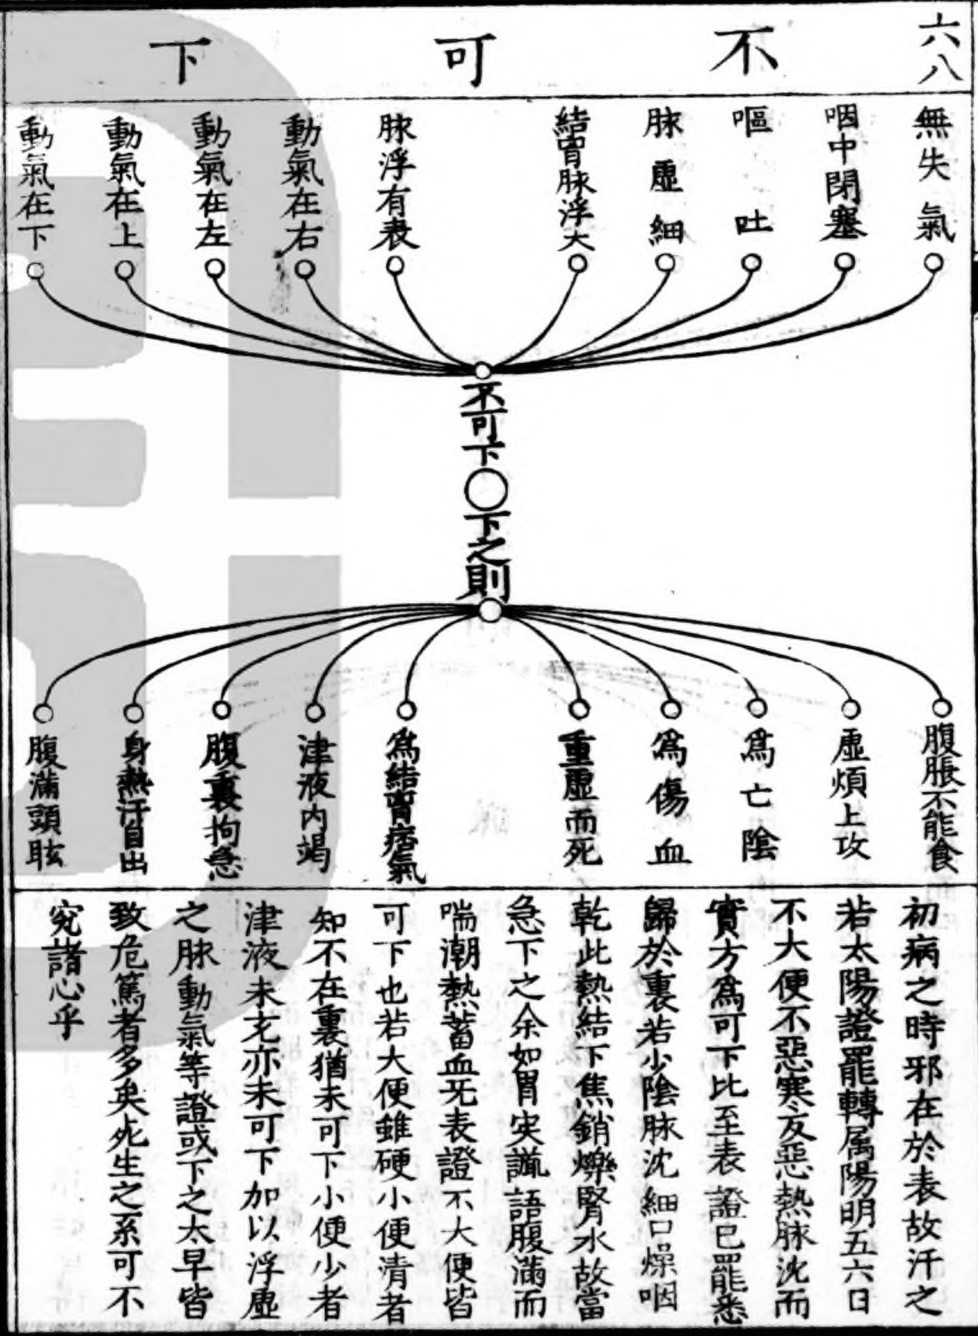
六八

不可下

無失氣
咽中閉塞
嘔吐
脉虛細
結胷脉浮大
脉浮有表
動氣在右
動氣在左
動氣在上
動氣在下

不可下〇下之則

腹脹不能食
虛煩上攻
爲亡陰
爲傷血
重虛而死
爲結胷痞氣
津液内竭
腹裏拘急
身熱汗自出
腹滿頭眩

初病之時邪在於表故汗之若太陽證罷轉属陽明五六日不大便不惡寒反惡熱脉沈而實方爲可下比至表證已罷悉歸於裏若少陰脉沈細口燥咽乾此熱結下焦銷爍腎水故當急下之余如胃実譫語腹滿而喘潮熱蓄血死表證不大便皆可下也若大便雖硬小便清者知不在裏猶未可下小便少者津液未乞亦未可下加以浮虛之脉動氣等證或下之太早皆致危篤者多矣死生之系可不究諸心乎